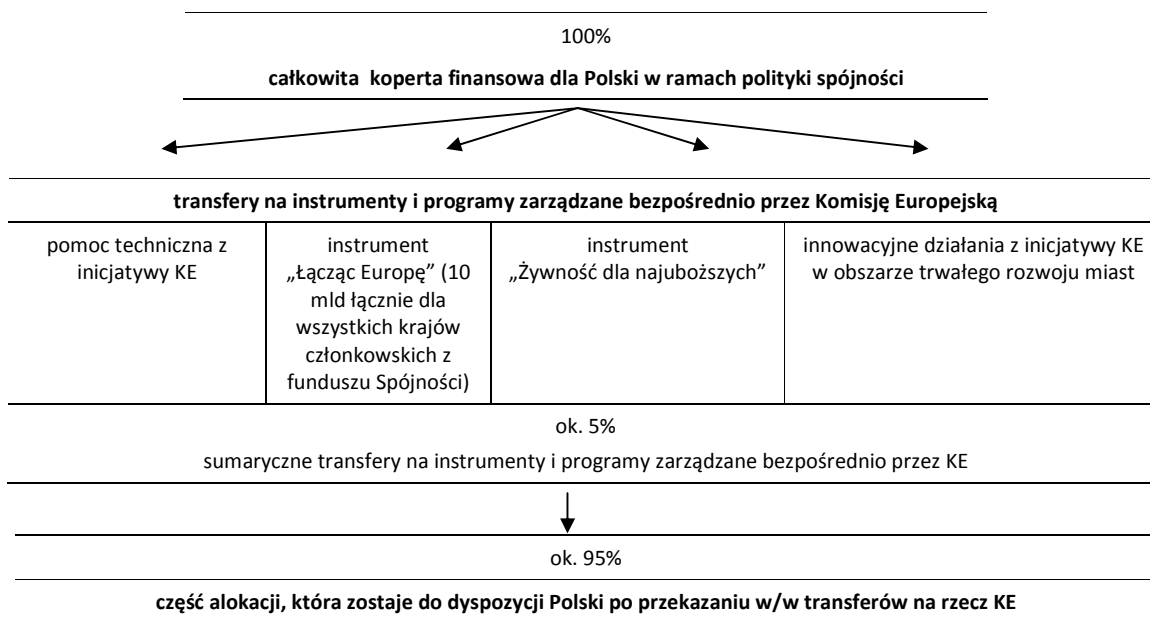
100%

**całkowita koperta finansowa dla Polski w ramach polityki spójności**

**transfery na instrumenty i programy zarządzane bezpośrednio przez Komisję Europejską**

| pomoc techniczna z inicjatywy KE | instrument „Łącząc Europę” (10 mld łącznie dla wszystkich krajów członkowskich z funduszu Spójności) | instrument „Żywność dla najuboższych” | innowacyjne działania z inicjatywy KE w obszarze trwałego rozwoju miast |
|---|---|---|---|

ok. 5%

sumaryczne transfery na instrumenty i programy zarządzane bezpośrednio przez KE

ok. 95%

**część alokacji, która zostaje do dyspozycji Polski po przekazaniu w/w transferów na rzecz KE**